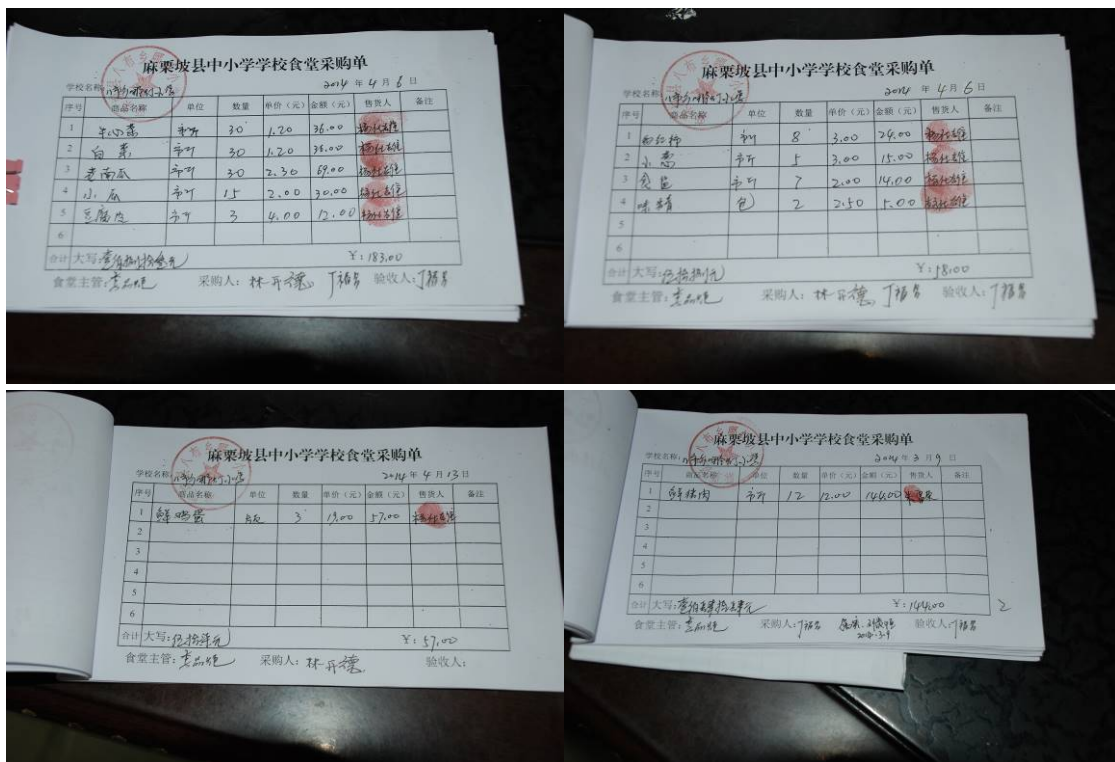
麻栗坡县中小学学校食堂采购单

学校名称：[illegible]　　2014 年 4 月 6 日

| 序号 | 商品名称 | 单位 | 数量 | 单价（元） | 金额（元） | 售货人 | 备注 |
|---|---|---|---|---|---|---|---|
| 1 | 卷心菜 | 市斤 | 30 | 1.20 | 36.00 | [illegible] | |
| 2 | 白菜 | 市斤 | 30 | 1.20 | 36.00 | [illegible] | |
| 3 | 老南瓜 | 市斤 | 30 | 2.30 | 69.00 | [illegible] | |
| 4 | 小瓜 | 市斤 | 15 | 2.00 | 30.00 | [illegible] | |
| 5 | 豆腐皮 | 市斤 | 3 | 4.00 | 12.00 | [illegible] | |
| 6 | | | | | | | |
| 合计 | 大写：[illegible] | | | | ¥：183.00 | | |

食堂主管：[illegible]　采购人：林开德 丁福芳　验收人：丁福芳

麻栗坡县中小学学校食堂采购单

学校名称：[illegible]　　2014 年 4 月 6 日

| 序号 | 商品名称 | 单位 | 数量 | 单价（元） | 金额（元） | 售货人 | 备注 |
|---|---|---|---|---|---|---|---|
| 1 | 西红柿 | 市斤 | 8 | 3.00 | 24.00 | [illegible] | |
| 2 | 小葱 | 市斤 | 5 | 3.00 | 15.00 | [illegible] | |
| 3 | 食盐 | 市斤 | 7 | 2.00 | 14.00 | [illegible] | |
| 4 | 味精 | 包 | 2 | 2.50 | 5.00 | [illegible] | |
| 5 | | | | | | | |
| 6 | | | | | | | |
| 合计 | 大写：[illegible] | | | | ¥：58.00 | | |

食堂主管：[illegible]　采购人：林开德 丁福芳　验收人：丁福芳

麻栗坡县中小学学校食堂采购单

学校名称：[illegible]　　2014 年 4 月 13 日

| 序号 | 商品名称 | 单位 | 数量 | 单价（元） | 金额（元） | 售货人 | 备注 |
|---|---|---|---|---|---|---|---|
| 1 | 鲜鸡蛋 | 包 | 3 | 19.00 | 57.00 | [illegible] | |
| 2 | | | | | | | |
| 3 | | | | | | | |
| 4 | | | | | | | |
| 5 | | | | | | | |
| 6 | | | | | | | |
| 合计 | 大写：伍拾柒元 | | | | ¥：57.00 | | |

食堂主管：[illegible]　采购人：林开德　验收人：

麻栗坡县中小学学校食堂采购单

学校名称：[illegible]　　2014 年 3 月 9 日

| 序号 | 商品名称 | 单位 | 数量 | 单价（元） | 金额（元） | 售货人 | 备注 |
|---|---|---|---|---|---|---|---|
| 1 | 鲜猪肉 | 市斤 | 12 | 12.00 | 144.00 | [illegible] | |
| 2 | | | | | | | |
| 3 | | | | | | | |
| 4 | | | | | | | |
| 5 | | | | | | | |
| 6 | | | | | | | |
| 合计 | 大写：壹佰肆拾肆元 | | | | ¥：144.00 | | |

食堂主管：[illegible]　采购人：丁福芳 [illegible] 2014.3.9　验收人：丁福芳

2